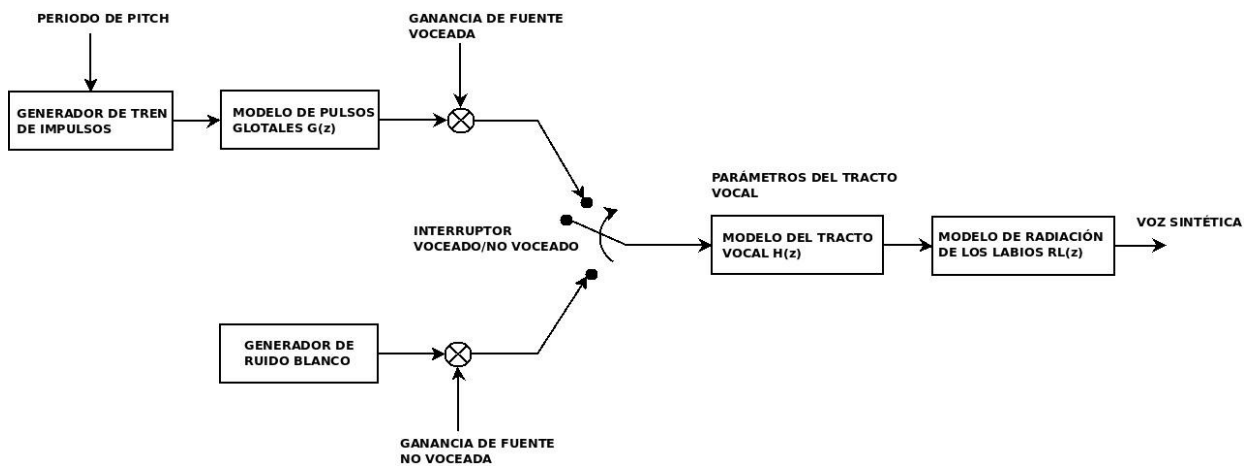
PERIODO DE PITCH

GENERADOR DE TREN DE IMPULSOS

MODELO DE PULSOS GLOTALES G(z)

GANANCIA DE FUENTE VOCEADA

PARÁMETROS DEL TRACTO VOCAL

INTERRUPTOR VOCEADO/NO VOCEADO

MODELO DEL TRACTO VOCAL H(z)

MODELO DE RADIACIÓN DE LOS LABIOS RL(z)

VOZ SINTÉTICA

GENERADOR DE RUIDO BLANCO

GANANCIA DE FUENTE NO VOCEADA